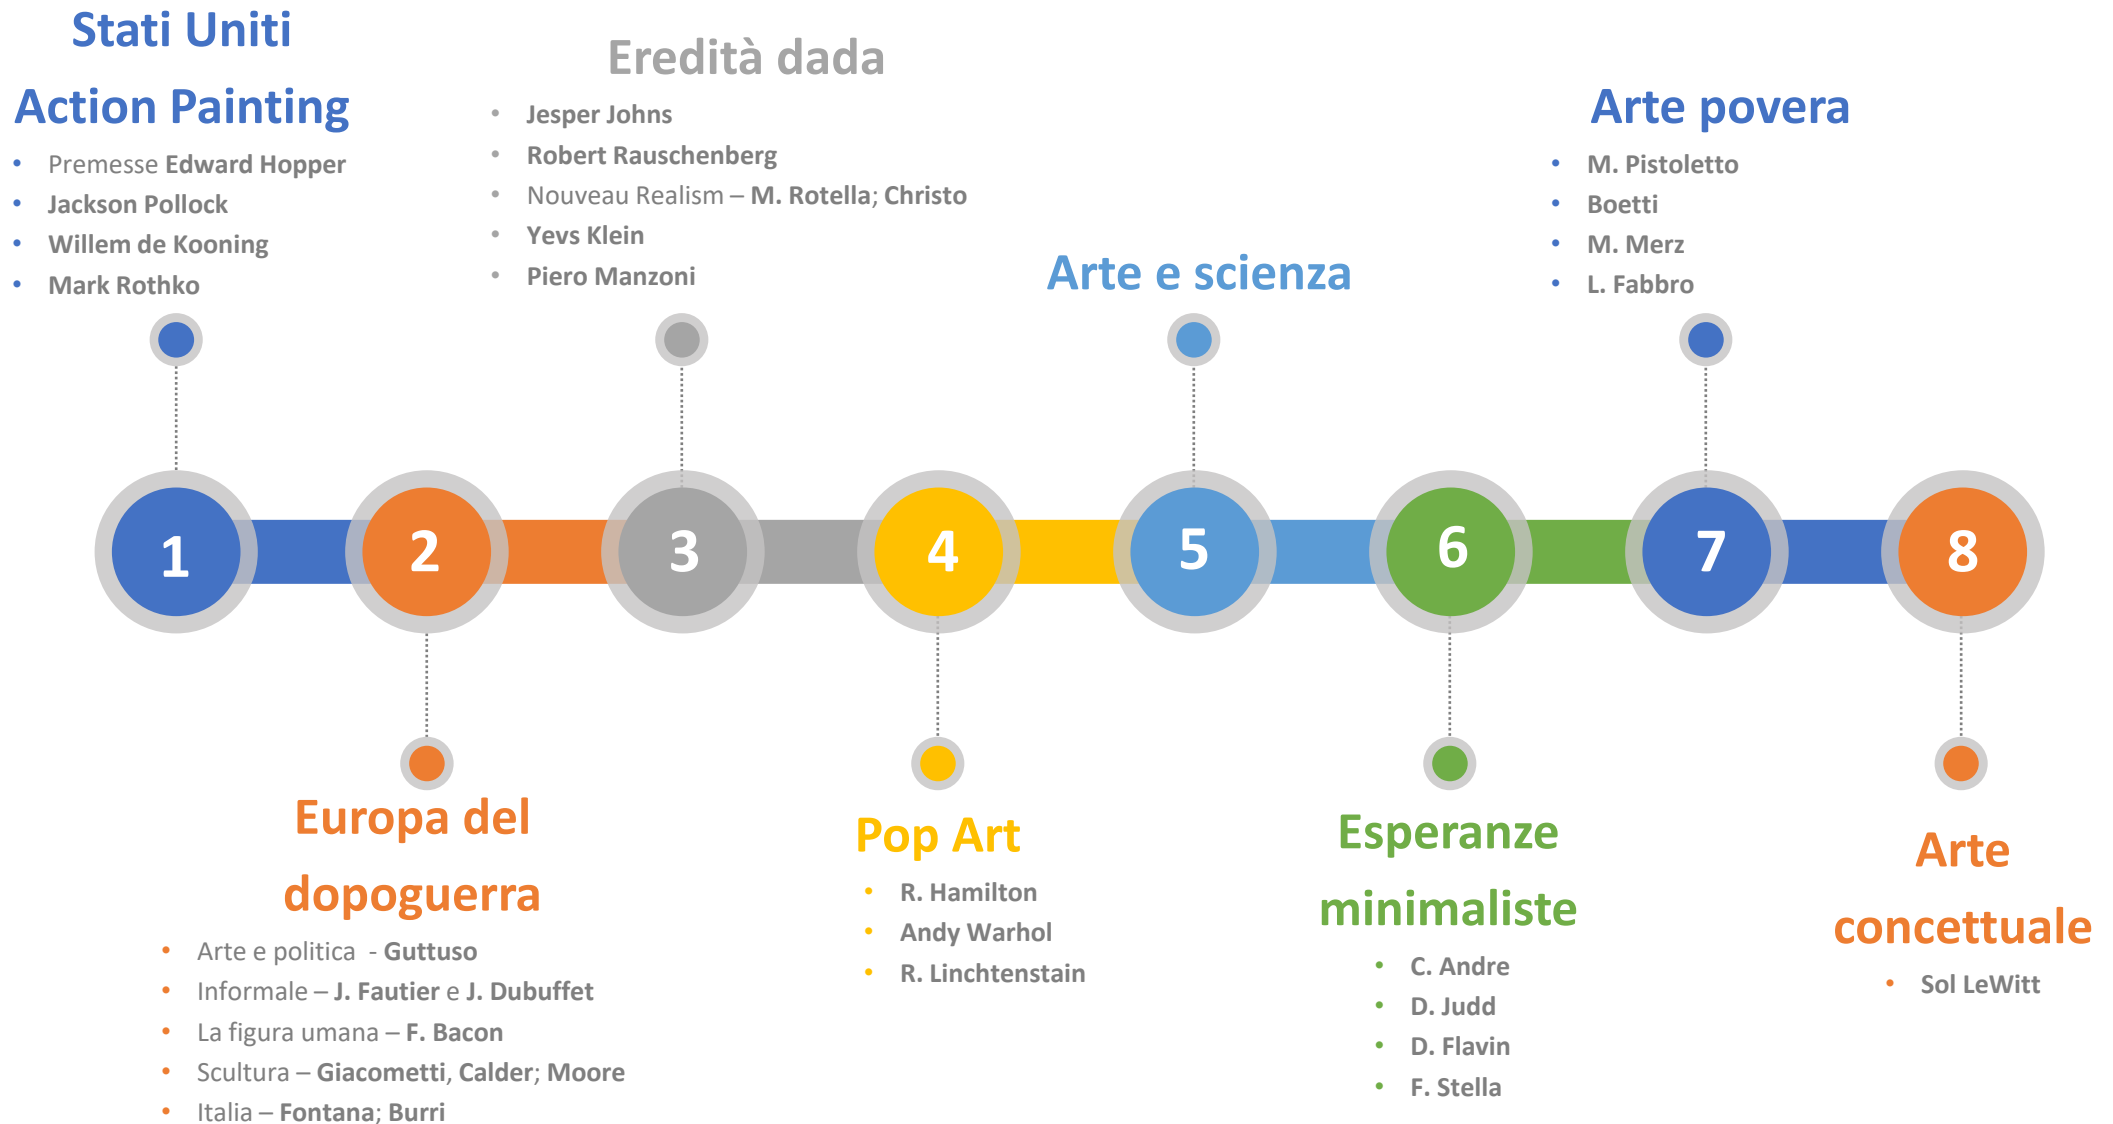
Stati Uniti

Action Painting

- Premesse Edward Hopper
- Jackson Pollock
- Willem de Kooning
- Mark Rothko

Eredità dada

- Jesper Johns
- Robert Rauschenberg
- Nouveau Realism – M. Rotella; Christo
- Yevs Klein
- Piero Manzoni

Arte e scienza

Arte povera

- M. Pistoletto
- Boetti
- M. Merz
- L. Fabbro

1 2 3 4 5 6 7 8

Europa del dopoguerra

- Arte e politica - Guttuso
- Informale – J. Fautier e J. Dubuffet
- La figura umana – F. Bacon
- Scultura – Giacometti, Calder; Moore
- Italia – Fontana; Burri

Pop Art

- R. Hamilton
- Andy Warhol
- R. Linchtenstain

Esperanze minimaliste

- C. Andre
- D. Judd
- D. Flavin
- F. Stella

Arte concettuale

- Sol LeWitt